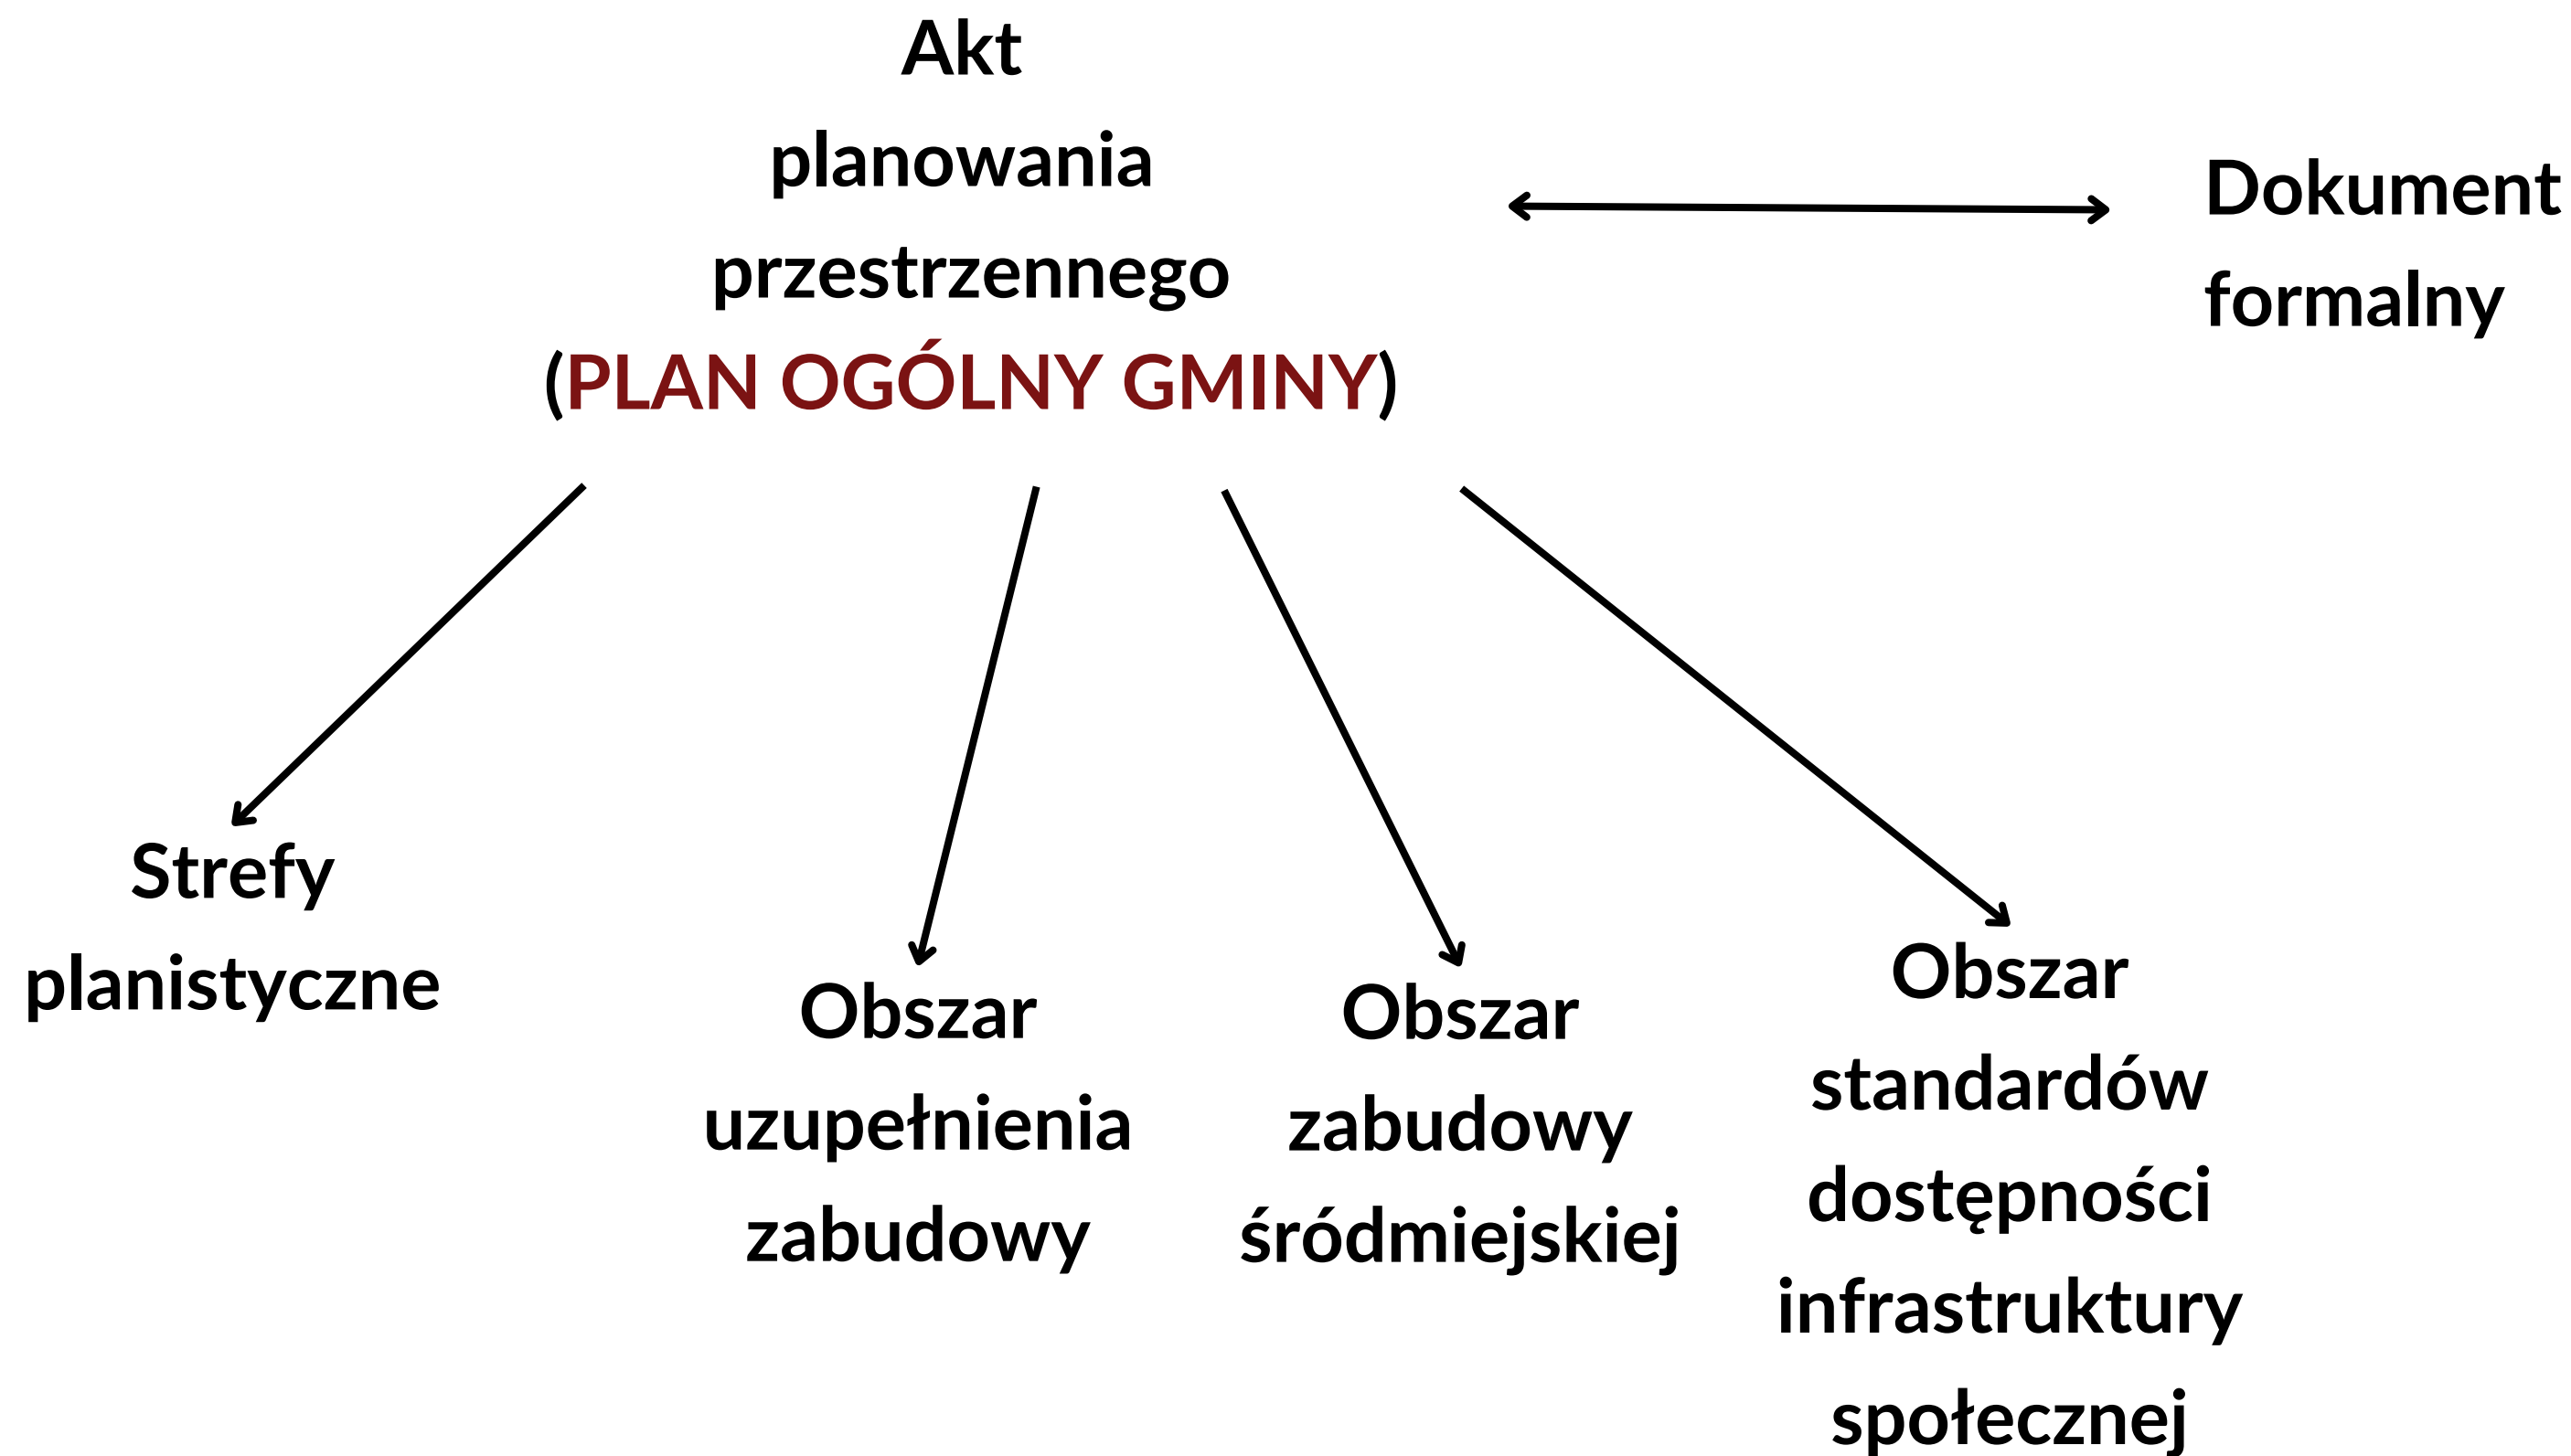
Akt planowania przestrzennego (PLAN OGÓLNY GMINY)

Dokument formalny

Strefy planistyczne

Obszar uzupełnienia zabudowy

Obszar zabudowy śródmiejskiej

Obszar standardów dostępności infrastruktury społecznej